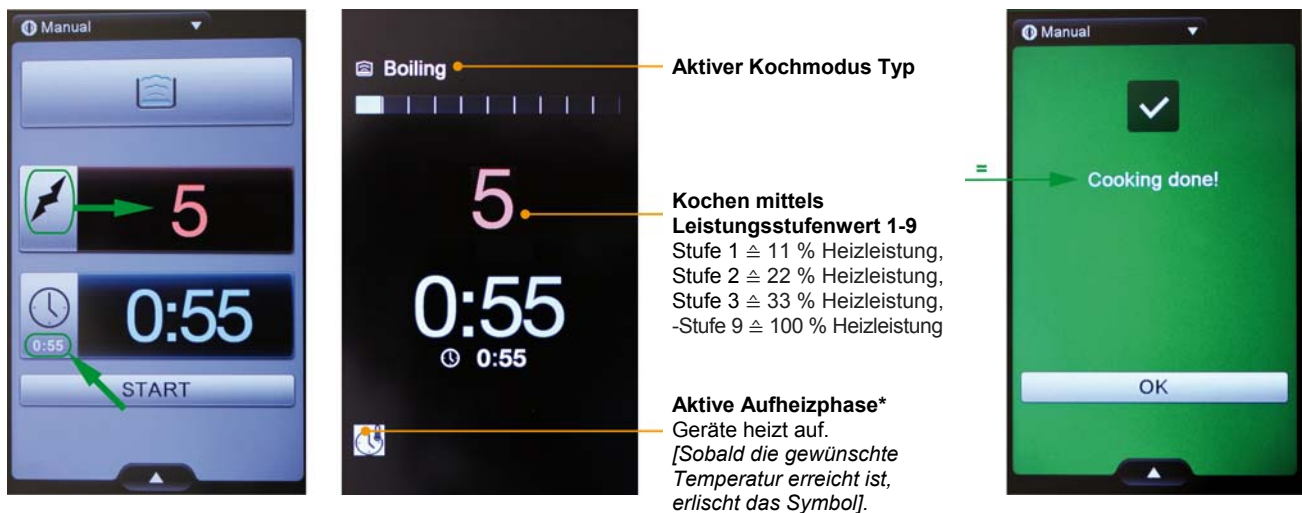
Manual

5

0:55

0:55

START

Boiling

Aktiver Kochmodus Typ

5

0:55

0:55

Kochen mittels Leistungsstufenwert 1-9
Stufe 1 ≙ 11 % Heizleistung,
Stufe 2 ≙ 22 % Heizleistung,
Stufe 3 ≙ 33 % Heizleistung,
-Stufe 9 ≙ 100 % Heizleistung

Aktive Aufheizphase*
Geräte heizt auf.
*[Sobald die gewünschte Temperatur erreicht ist, erlischt das Symbol]*.

Manual

=

Cooking done!

OK